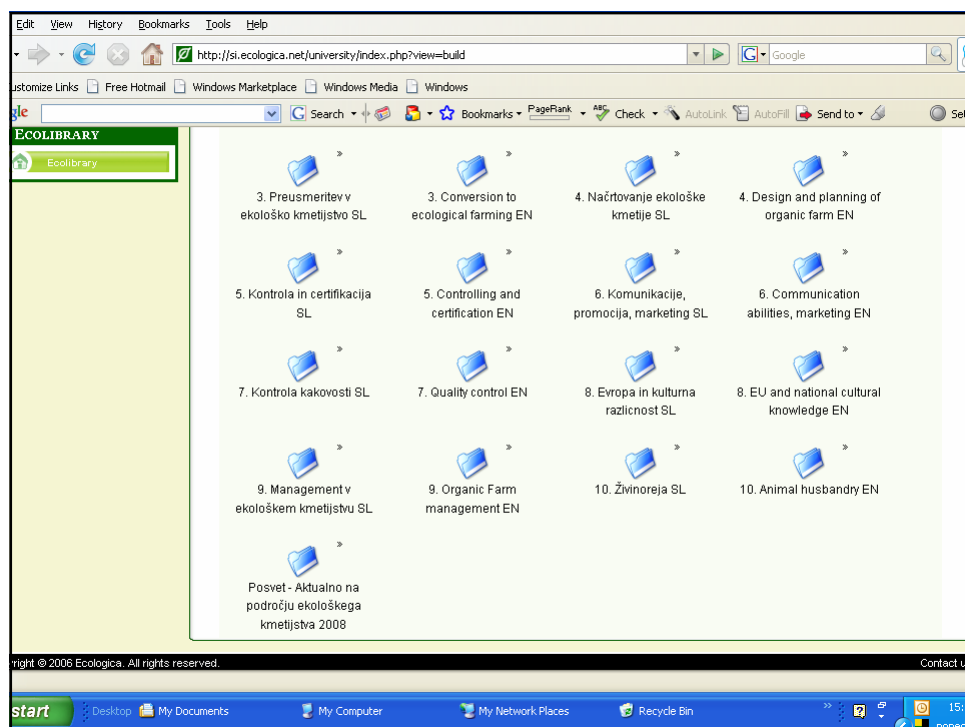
Edit View History Bookmarks Tools Help

http://si.ecologica.net/university/index.php?view=build

Google

ustomize Links Free Hotmail Windows Marketplace Windows Media Windows

gle Search Bookmarks PageRank Check AutoLink AutoFill Send to

ECOLIBRARY

Ecolibrary

3. Preusmeritev v ekološko kmetijstvo SL

3. Conversion to ecological farming EN

4. Načrtovanje ekološke kmetije SL

4. Design and planning of organic farm EN

5. Kontrola in certifikacija SL

5. Controlling and certification EN

6. Komunikacije, promocija, marketing SL

6. Communication abilities, marketing EN

7. Kontrola kakovosti SL

7. Quality control EN

8. Evropa in kulturna razlicnost SL

8. EU and national cultural knowledge EN

9. Management v ekološkem kmetijstvu SL

9. Organic Farm management EN

10. Živinoreja SL

10. Animal husbandry EN

Posvet - Aktualno na področju ekološkega kmetijstva 2008

right © 2006 Ecologica. All rights reserved.

Contact u

start Desktop My Documents My Computer My Network Places Recycle Bin 15: